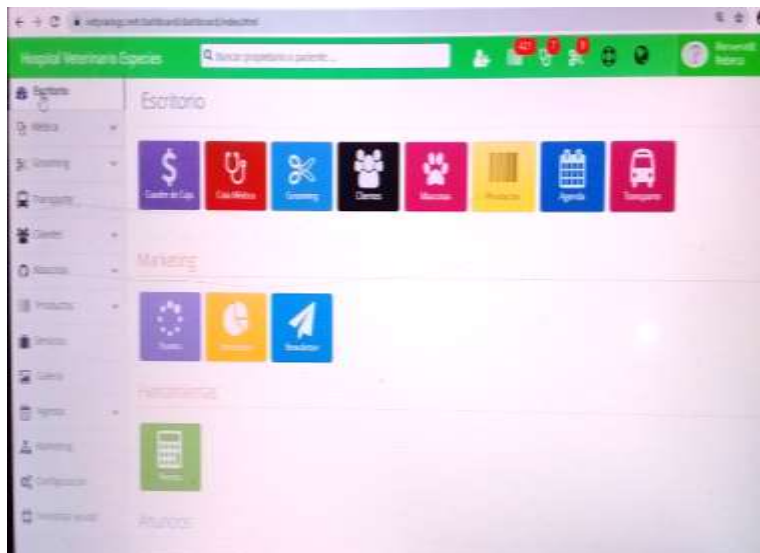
Hospital Veterinario Especies

Buscar propietario o paciente...

Bienvenid

Escritorio

Médico

Grooming

Transporte

Clientes

Mascotas

Productos

Servicios

Agenda

Marketing

Configuración

Escritorio

Cuadre de Caja

Caso Médico

Grooming

Clientes

Mascotas

Productos

Agenda

Transporte

Marketing

Puntos

Promociones

Newsletter

Herramientas

Atajos